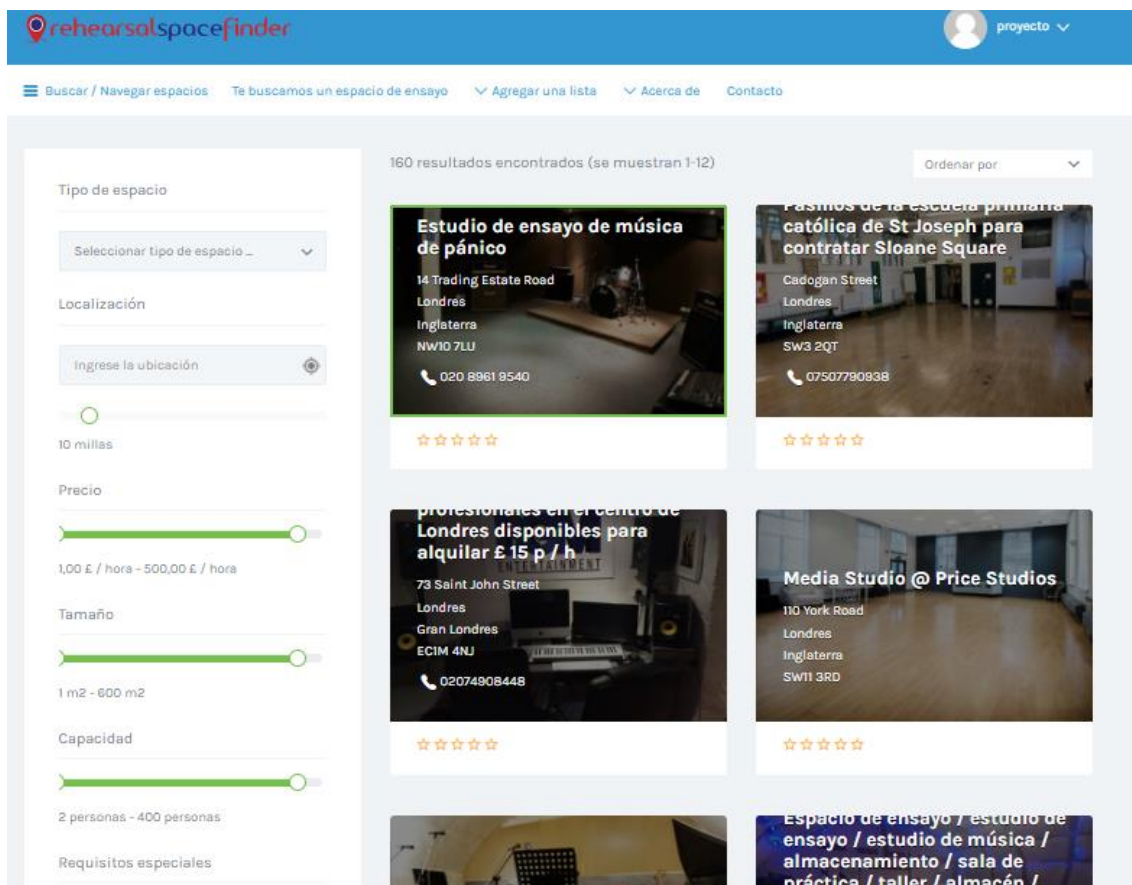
rehearsalspacefinder

proyecto

Buscar / Navegar espacios Te buscamos un espacio de ensayo Agregar una lista Acerca de Contacto

Tipo de espacio

Seleccionar tipo de espacio ...

Localización

Ingrese la ubicación

10 millas

Precio

1,00 £ / hora - 500,00 £ / hora

Tamaño

1 m2 - 600 m2

Capacidad

2 personas - 400 personas

Requisitos especiales

160 resultados encontrados (se muestran 1-12)

Ordenar por

Estudio de ensayo de música de pánico
14 Trading Estate Road
Londres
Inglaterra
NW10 7LU
020 8961 9540

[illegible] de la escuela primaria católica de St Joseph para contratar Sloane Square
Cadogan Street
Londres
Inglaterra
SW3 2QT
07507790938

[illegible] profesionales en el centro de Londres disponibles para alquilar £ 15 p / h
73 Saint John Street
Londres
Gran Londres
EC1M 4NJ
02074908448

Media Studio @ Price Studios
110 York Road
Londres
Inglaterra
SW11 3RD

Espacio de ensayo / estudio de ensayo / estudio de música / almacenamiento / sala de práctica / taller / almacén / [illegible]